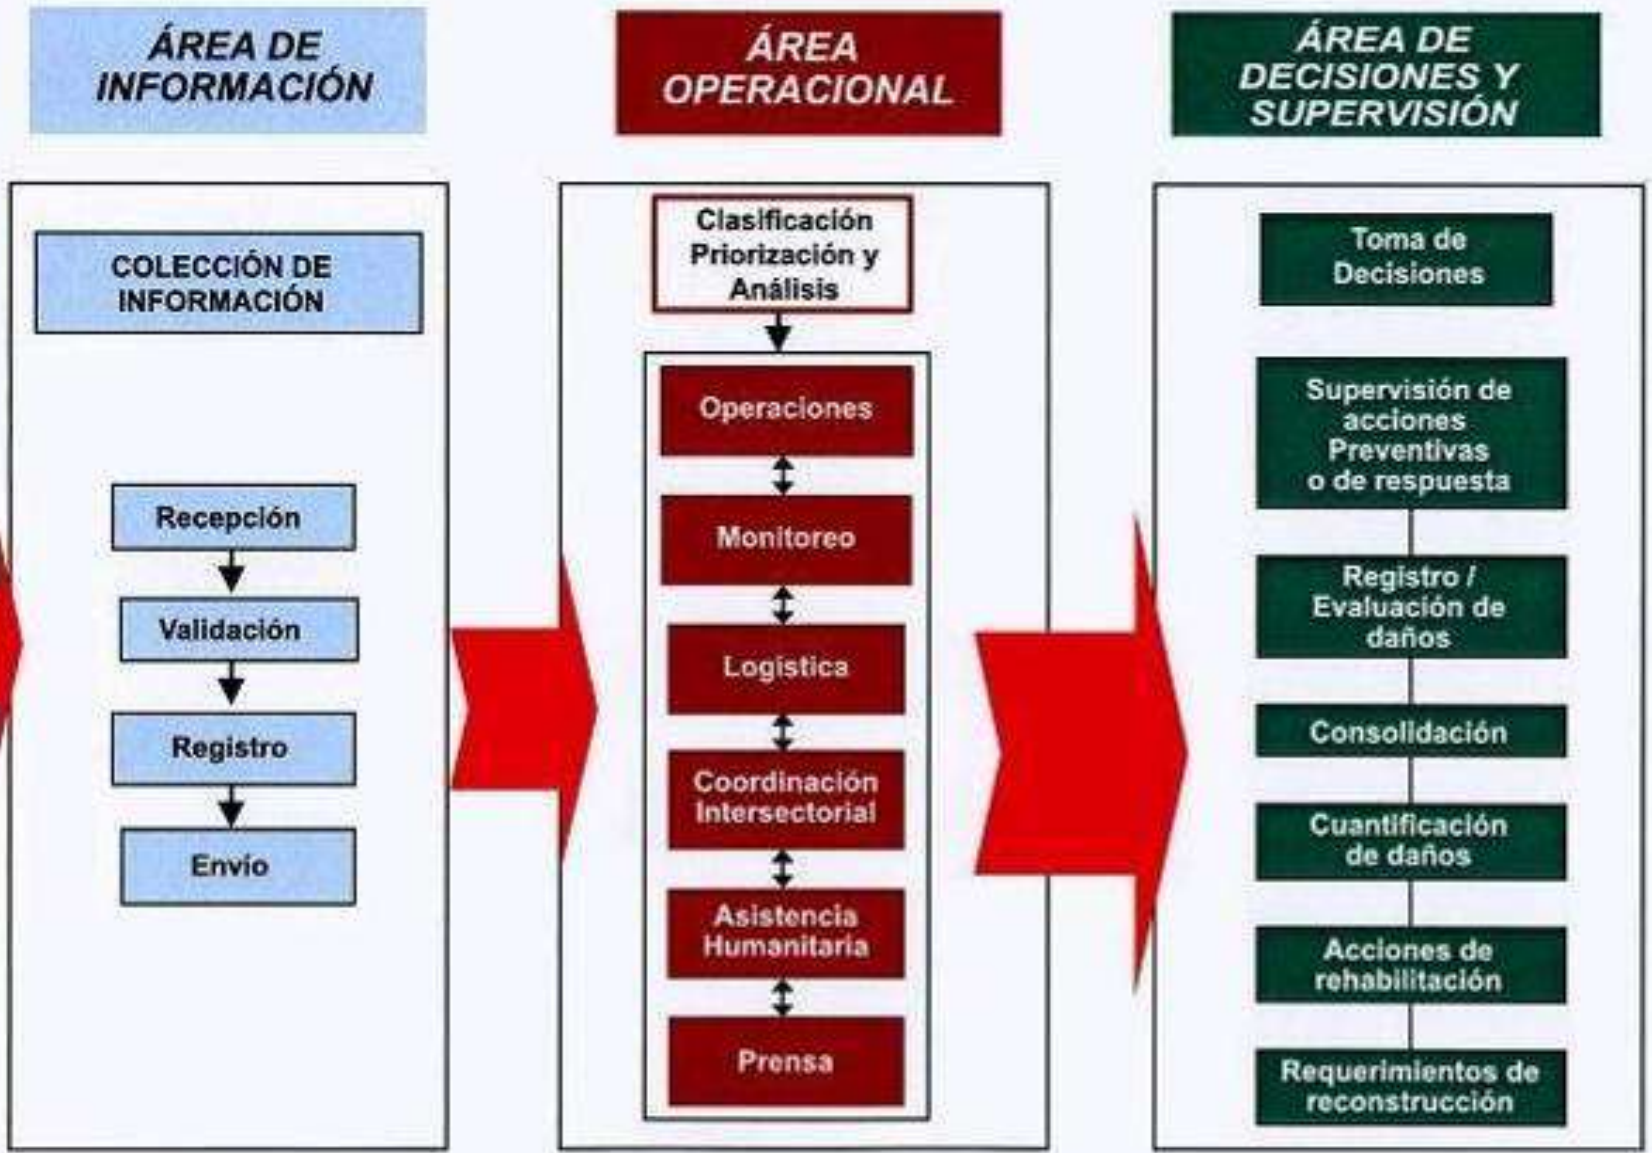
ÁREA DE INFORMACIÓN

COLECCIÓN DE INFORMACIÓN

Recepción

Validación

Registro

Envio

ÁREA OPERACIONAL

Clasificación Priorización y Análisis

Operaciones

Monitoreo

Logistica

Coordinación Intersectorial

Asistencia Humanitaria

Prensa

ÁREA DE DECISIONES Y SUPERVISIÓN

Toma de Decisiones

Supervisión de acciones Preventivas o de respuesta

Registro / Evaluación de daños

Consolidación

Cuantificación de daños

Acciones de rehabilitación

Requerimientos de reconstrucción